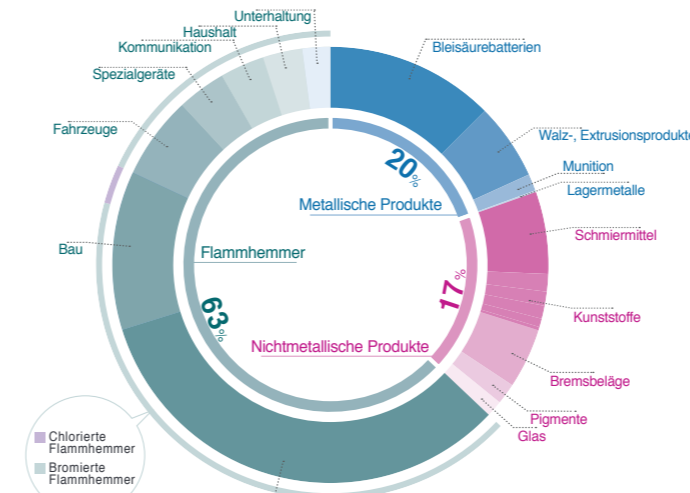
Unterhaltung
Haushalt
Kommunikation
Spezialgeräte
Fahrzeuge
Bau
Bleisäurebatterien
Walz-, Extrusionsprodukte
Munition
Lagermetalle
Schmiermittel
Kunststoffe
Bremsbeläge
Pigmente
Glas
20%
Metallische Produkte
Flammhemmer
17%
63%
Nichtmetallische Produkte
Chlorierte Flammhemmer
Bromierte Flammhemmer